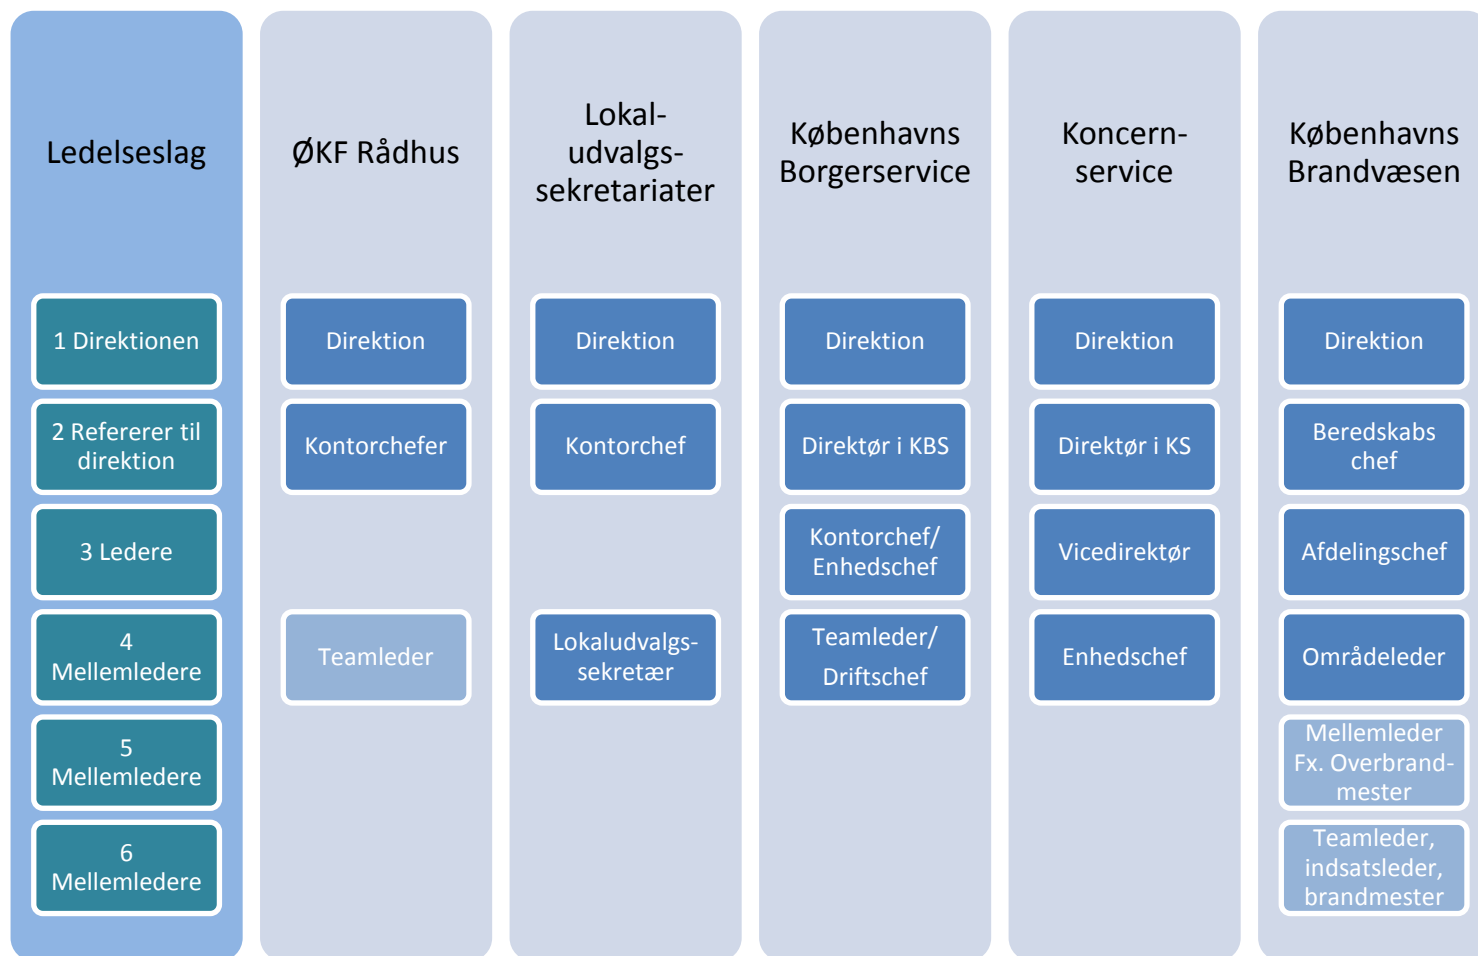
Ledelseslag

1 Direktionen

2 Refererer til direktion

3 Ledere

4 Mellemledere

5 Mellemledere

6 Mellemledere

ØKF Rådhus

Direktion

Kontorchefer

Teamleder

Lokal-udvalgs-sekretariater

Direktion

Kontorchef

Lokaludvalgs-sekretær

Københavns Borgerservice

Direktion

Direktør i KBS

Kontorchef/ Enhedschef

Teamleder/ Driftschef

Koncern-service

Direktion

Direktør i KS

Vicedirektør

Enhedschef

Københavns Brandvæsen

Direktion

Beredskabs chef

Afdelingschef

Områdeleder

Mellemleder Fx. Overbrand-mester

Teamleder, indsatsleder, brandmester